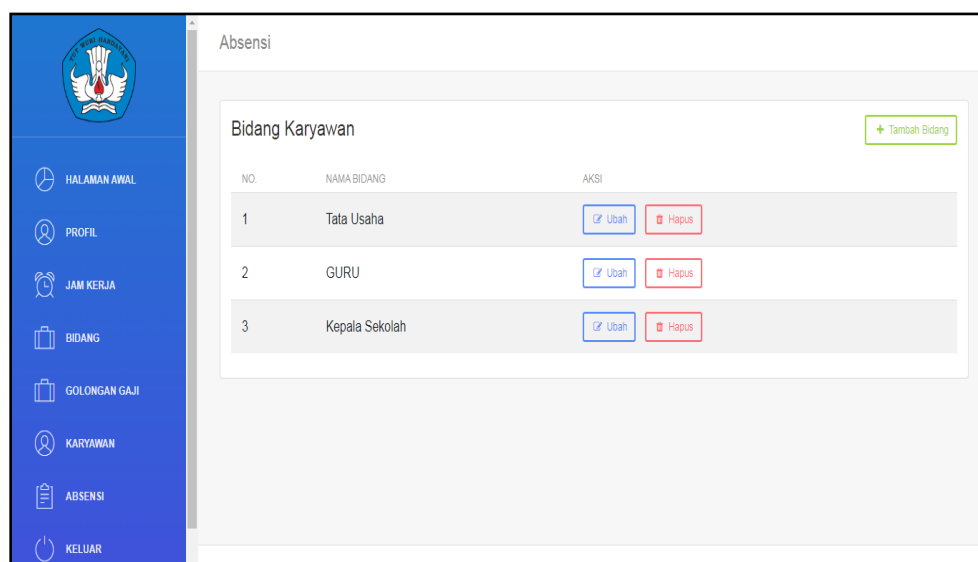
TUT WURI HANDAYANI

HALAMAN AWAL
PROFIL
JAM KERJA
BIDANG
GOLONGAN GAJI
KARYAWAN
ABSENSI
KELUAR

Absensi

Bidang Karyawan

+ Tambah Bidang

| NO. | NAMA BIDANG | AKSI |
|---|---|---|
| 1 | Tata Usaha | Ubah Hapus |
| 2 | GURU | Ubah Hapus |
| 3 | Kepala Sekolah | Ubah Hapus |